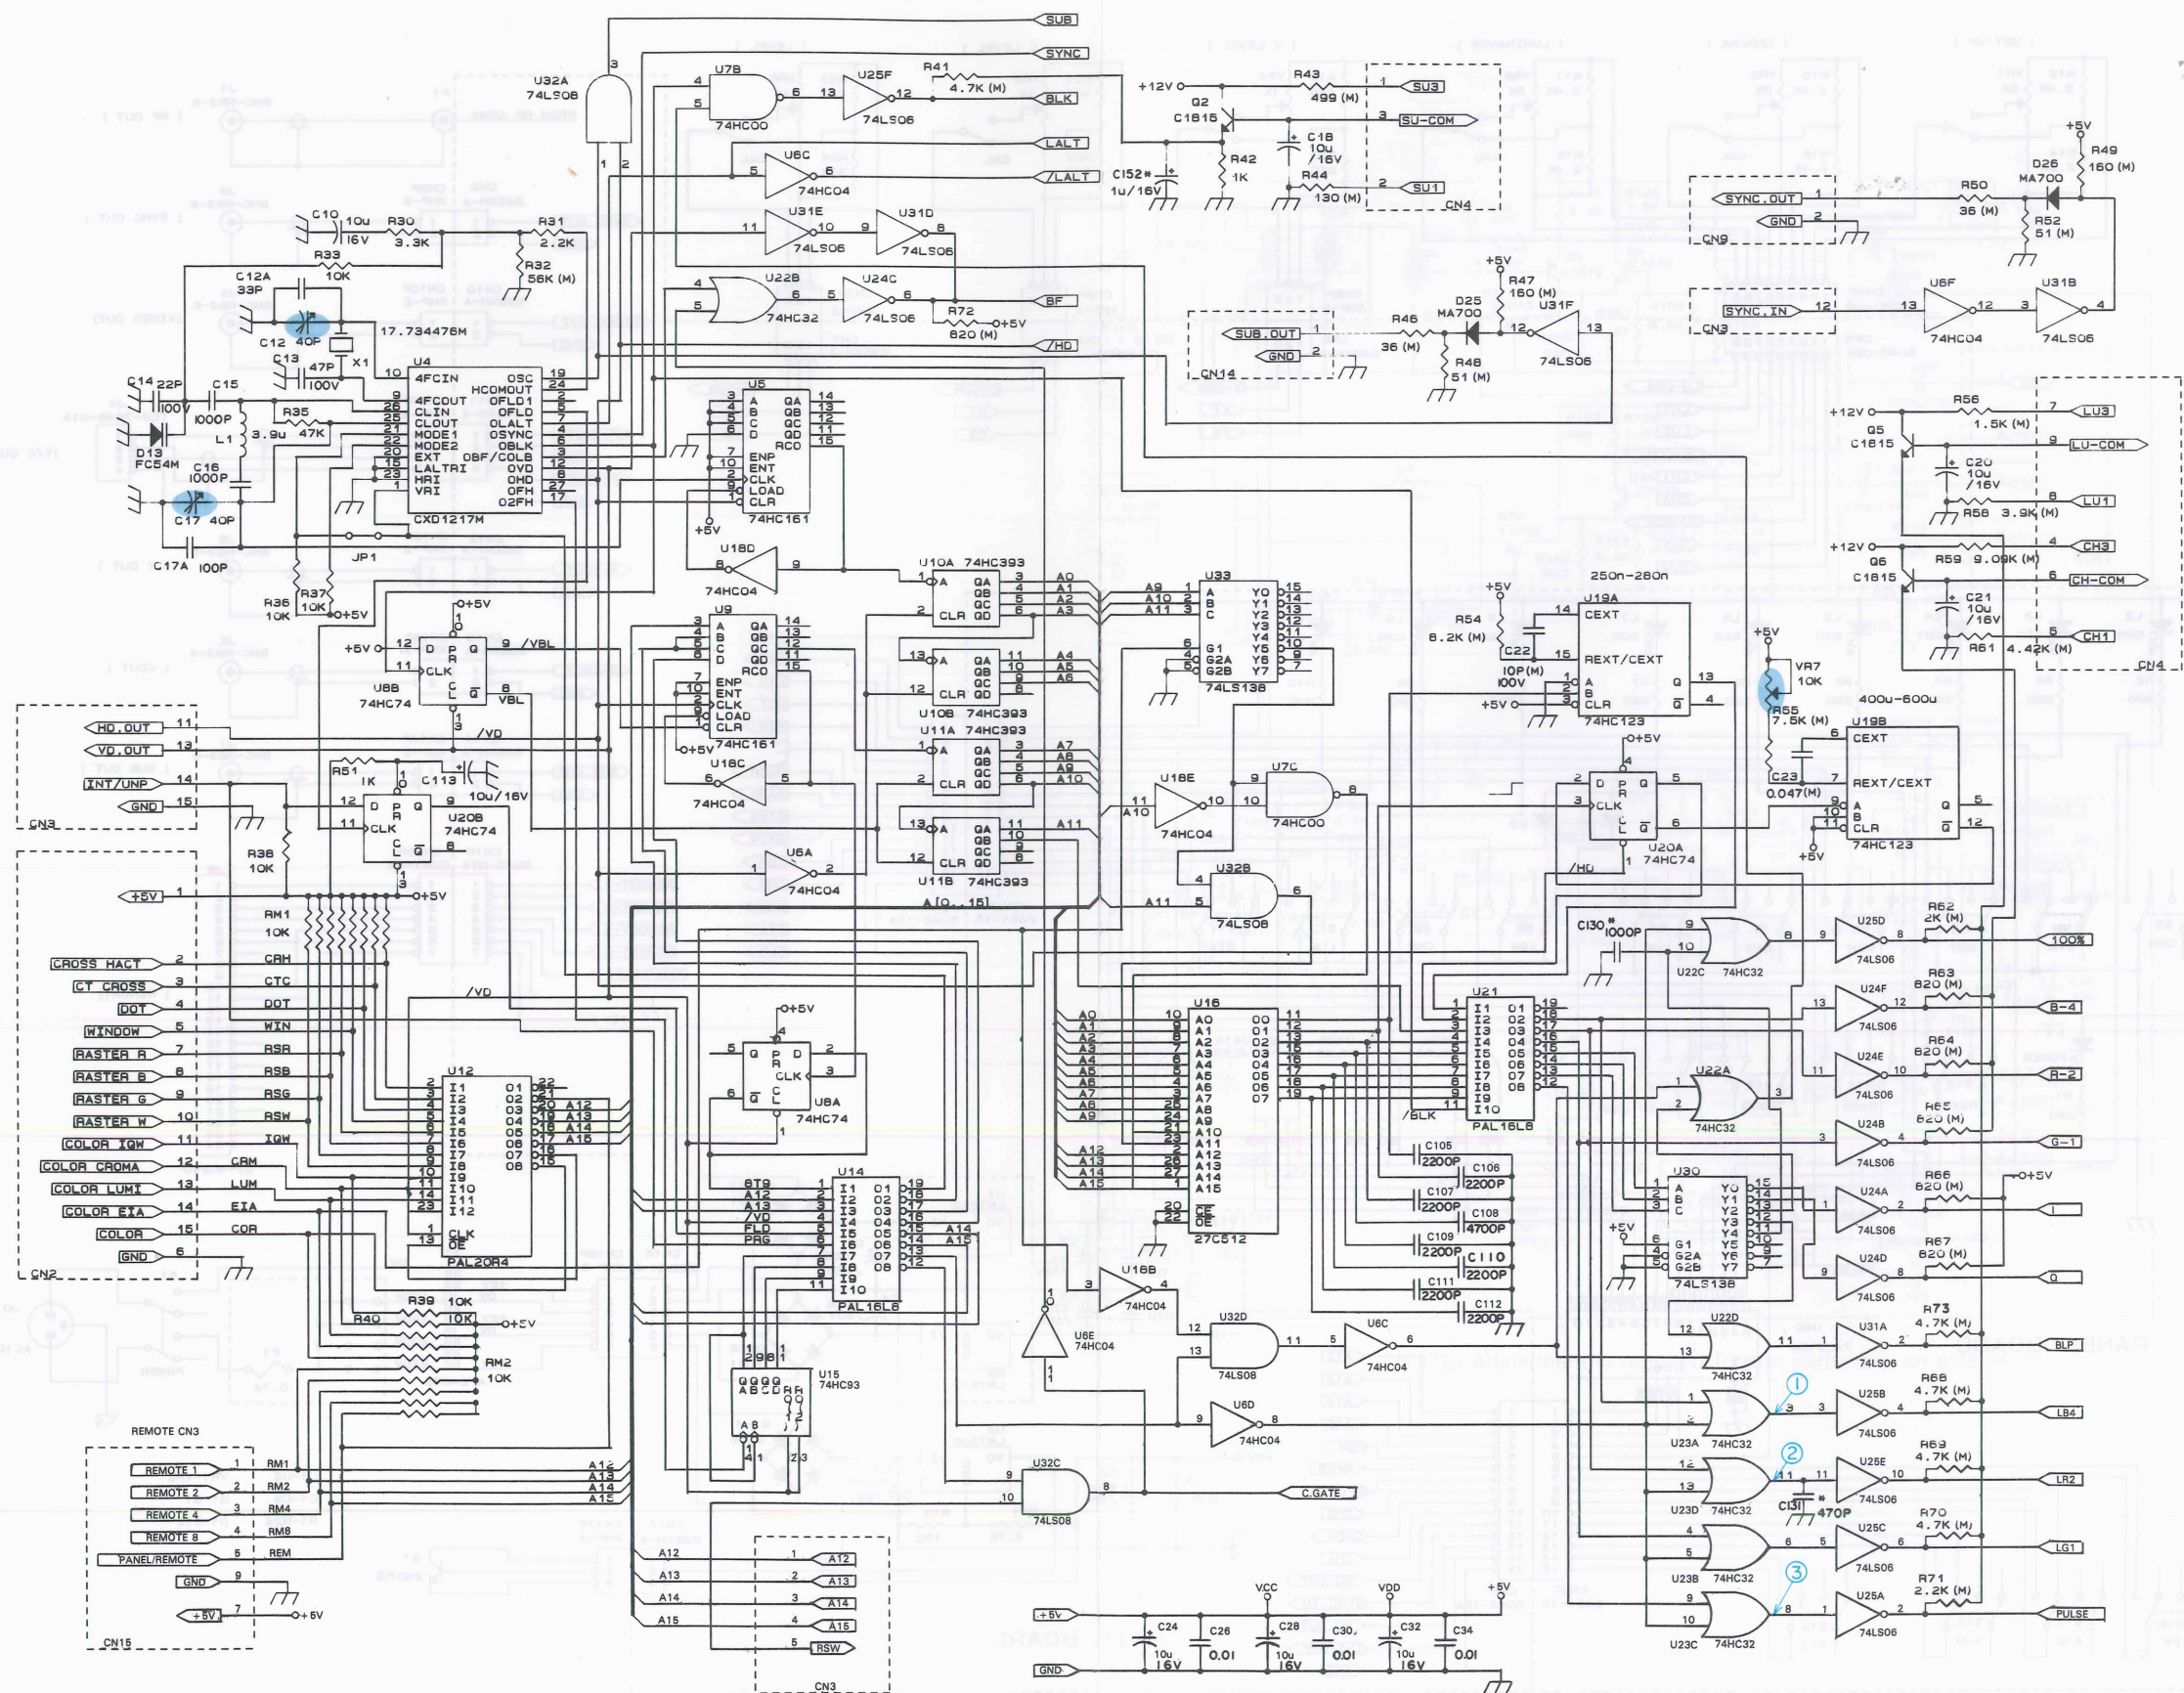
SUB
SYNC
BLK
LALT
/LALT
BF
/HD

U32A
74LS08
U7B
74HC00
U25F
74LS06
R41
4.7K (M)
U6C
74HC04
U31E
74LS06
U31D
74LS06
U22B
74HC32
U24C
74LS06
R72
820 (M)
+5V

+12V
Q2
C1815
R43
499 (M)
R42
1K
C18
10u
/16V
R44
130 (M)
C152*
1u/16V
SU3
SU-COM
SU1
CN4

+5V
R49
160 (M)
D26
MA700
R50
36 (M)
R52
51 (M)
SYNC.OUT
GND
CN9
SYNC.IN
CN9
U6F
74HC04
U31B
74LS06

SUB.OUT
GND
CN14
R46
36 (M)
R48
51 (M)
D25
MA700
+5V
R47
160 (M)
U31F
74LS06

C10 10u 16V
R30 3.3K
R31 2.2K
R32 56K (M)
R33 10K
C12A 33P
C12 40P
C13 47P 100V
X1
17.734476M
C14 22P 100V
C15 1000P
R35 47K
L1 3.9u
D13 FC54M
C16 1000P
C17 40P
C17A 100P
JP1
R36 10K
R37 10K
+5V

U4
4FCIN OSC
HCOMOUT
4FCOUT OFLD1
CLIN OFLD
CLOUT OLALT
MODE1 OSYNC
MODE2 OBLK
EXT OBF/OCOLB
LALTRI OVD
HRI OHD
VRI OFH
O2FH
CXD1217M

U5
A QA
B QB
C QC
D QD
RCO
ENP
ENT
CLK
LOAD
CLR
74HC161
+5V

U18D
74HC04
U10A 74HC393
A QA QB QC QD CLR
U10B 74HC393
U11A 74HC393
U11B 74HC393
A0 A1 A2 A3 A4 A5 A6 A7 A8 A9 A10 A11
A[0..15]

U33
A9 A10 A11
A B C
G1 G2A G2B
Y0 Y1 Y2 Y3 Y4 Y5 Y6 Y7
74LS138

250n–280n
+5V
R54 8.2K (M)
C22 10P (M) 100V
U19A
CEXT
REXT/CEXT
A B CLR
Q
74HC123
+5V
VR7 10K
R55 7.5K (M)
400u–600u
U19B
CEXT
REXT/CEXT
C23 0.047(M)
A B CLR
74HC123
+5V

+12V
R56
1.5K (M)
Q5
C1815
C20
10u
/16V
R58 3.9K (M)
LU3
LU-COM
LU1
+12V
Q6
C1815
R59 9.09K (M)
C21
10u
/16V
R61 4.42K (M)
CH3
CH-COM
CH1
CN4

U8B
74HC74
+5V
/VBL
VBL
/VD
U9
74HC161
+5V
U18C
74HC04

HD.OUT
VD.OUT
INT/UNP
GND
CN3
R51 1K
C113 10u/16V
U20B
74HC74
U18E
74HC04
U7C
74HC00
U20A
74HC74
/HD
+5V

R38 10K
+5V
RM1
10K
U6A
74HC04
U32B
74LS08
A11

CROSS HACT
CT CROSS
DOT
WINDOW
RASTER R
RASTER B
RASTER G
RASTER W
COLOR IQW
COLOR CROMA
COLOR LUMI
COLOR EIA
COLOR
GND
CN2
CRH CTC DOT WIN RSR RSB RSG RSW IQW CRM LUM EIA COR

/VD
U12
I1 I2 I3 I4 I5 I6 I7 I8 I9 I10 I11 I12
O1 O2 O3 O4 O5 O6 O7 O8
CLK OE
PAL20R4
A12 A13 A14 A15

U8A
74HC74
+5V

U14
BT9 A12 A13 /VD FLD PRG
PAL16L8
A14 A15

U15
74HC93

R39 10K
R40
10K
+5V
RM2
10K

U16
27C512
C105 2200P
C106 2200P
C107 2200P
C108 4700P
C109 2200P
C110 2200P
C111 2200P
C112 2200P
/BLK

U21
PAL16L8
C130* 1000P
U22C 74HC32
U22A 74HC32
U30
74LS138
+5V

U16B 74HC04
U6E 74HC04
U32D 74LS08
U6C 74HC04
U6D 74HC04
U32C 74LS08
C.GATE

U25D 74LS06 R62 2K (M) 100%
U24F 74LS06 R63 820 (M) B-4
U24E 74LS06 R64 820 (M) R-2
U24B 74LS06 R65 820 (M) G-1
U24A 74LS06 R66 820 (M) I
+5V
U24D 74LS06 R67 820 (M) Q
U22D 74HC32
U31A 74LS06 R73 4.7K (M) BLP
U23A 74HC32 ① U25B 74LS06 R68 4.7K (M) LB4
U23D 74HC32 ② C131* 470P U25E 74LS06 R69 4.7K (M) LR2
U23B 74HC32 U25C 74LS06 R70 4.7K (M) LG1
U23C 74HC32 ③ U25A 74LS06 R71 2.2K (M) PULSE

REMOTE CN3
REMOTE 1 RM1
REMOTE 2 RM2
REMOTE 4 RM4
REMOTE 8 RM8
PANEL/REMOTE REM
GND
+5V
CN15
+5V

A12 A13 A14 A15
A12 A13 A14 A15 RSW
CN3

+5V
GND
VCC
VDD
+5V
C24 10u 16V
C26 0.01
C28 10u 16V
C30 0.01
C32 10u 16V
C34 0.01